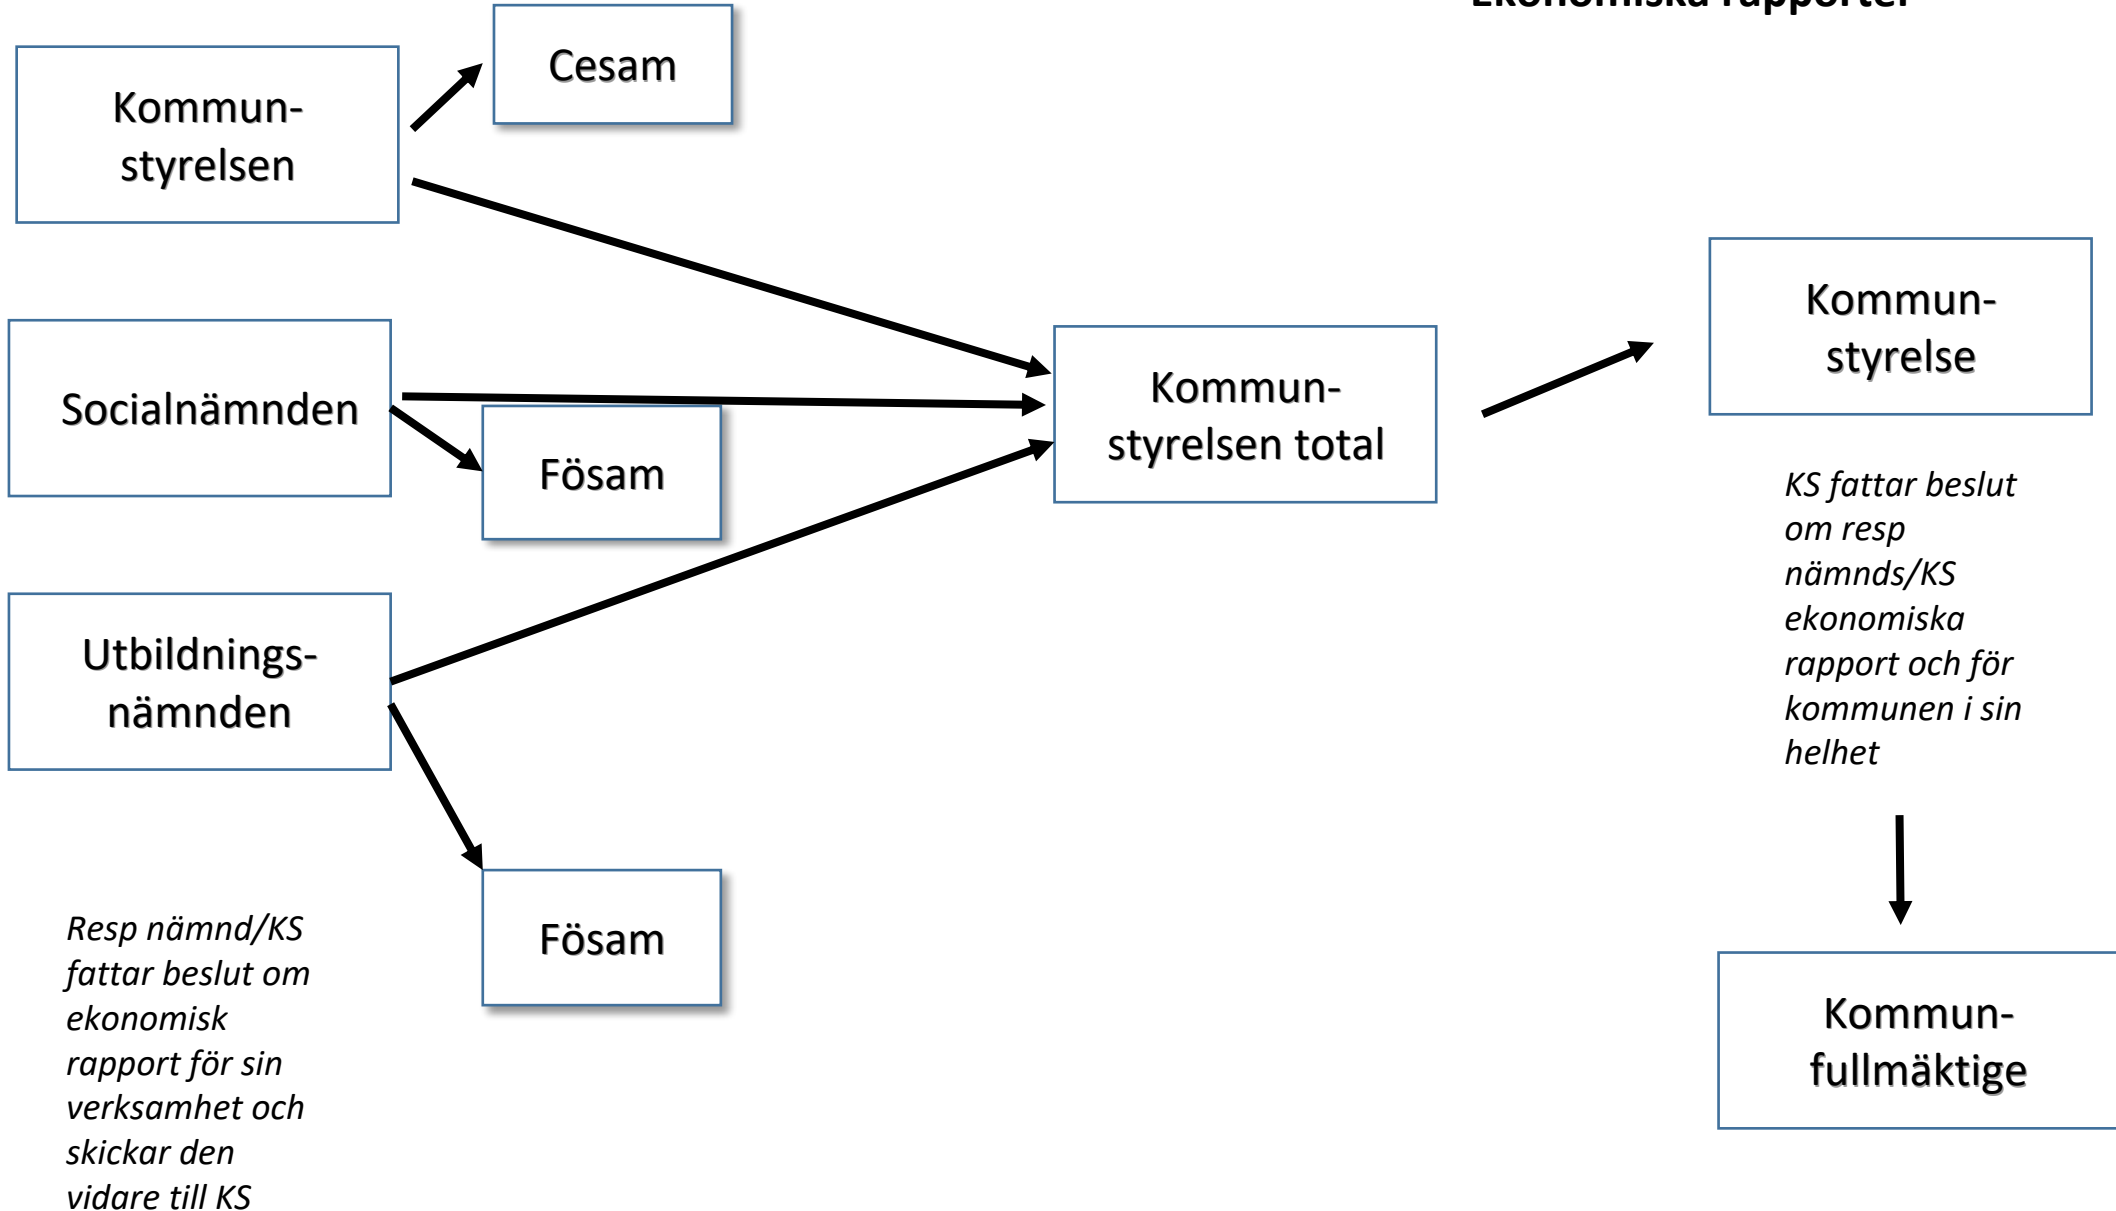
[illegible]

Kommunstyrelsen

Cesam

Socialnämnden

Fösam

Utbildningsnämnden

Fösam

Resp nämnd/KS fattar beslut om ekonomisk rapport för sin verksamhet och skickar den vidare till KS

Kommunstyrelsen total

Kommunstyrelse

KS fattar beslut om resp nämnds/KS ekonomiska rapport och för kommunen i sin helhet

Kommunfullmäktige